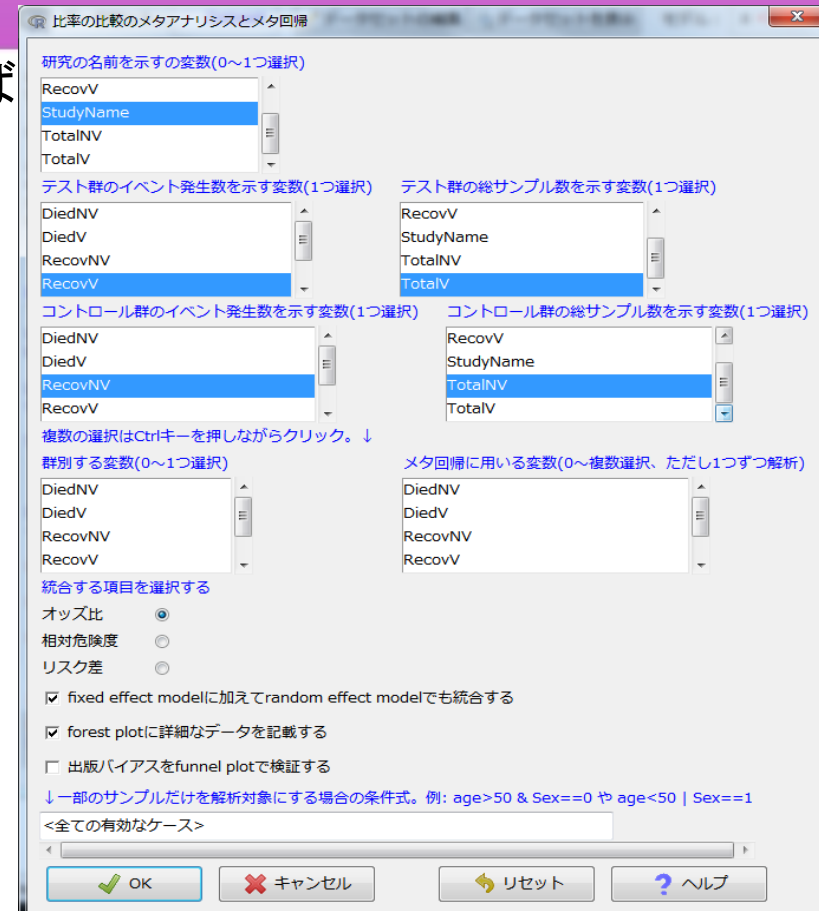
比率の比較のメタアナリシスとメタ回帰

研究の名前を示すの変数(0～1つ選択)
RecovV
StudyName
TotalNV
TotalV

テスト群のイベント発生数を示す変数(1つ選択)
DiedNV
DiedV
RecovNV
RecovV

テスト群の総サンプル数を示す変数(1つ選択)
RecovV
StudyName
TotalNV
TotalV

コントロール群のイベント発生数を示す変数(1つ選択)
DiedNV
DiedV
RecovNV
RecovV

コントロール群の総サンプル数を示す変数(1つ選択)
RecovV
StudyName
TotalNV
TotalV

複数の選択はCtrlキーを押しながらクリック。↓

群別する変数(0～1つ選択)
DiedNV
DiedV
RecovNV
RecovV

メタ回帰に用いる変数(0～複数選択、ただし1つずつ解析)
DiedNV
DiedV
RecovNV
RecovV

統合する項目を選択する
オッズ比
相対危険度
リスク差

fixed effect modelに加えてrandom effect modelでも統合する

forest plotに詳細なデータを記載する

出版バイアスをfunnel plotで検証する

↓一部のサンプルだけを解析対象にする場合の条件式。例: age>50 & Sex==0 や age<50 | Sex==1

<全ての有効なケース>

OK　キャンセル　リセット　ヘルプ